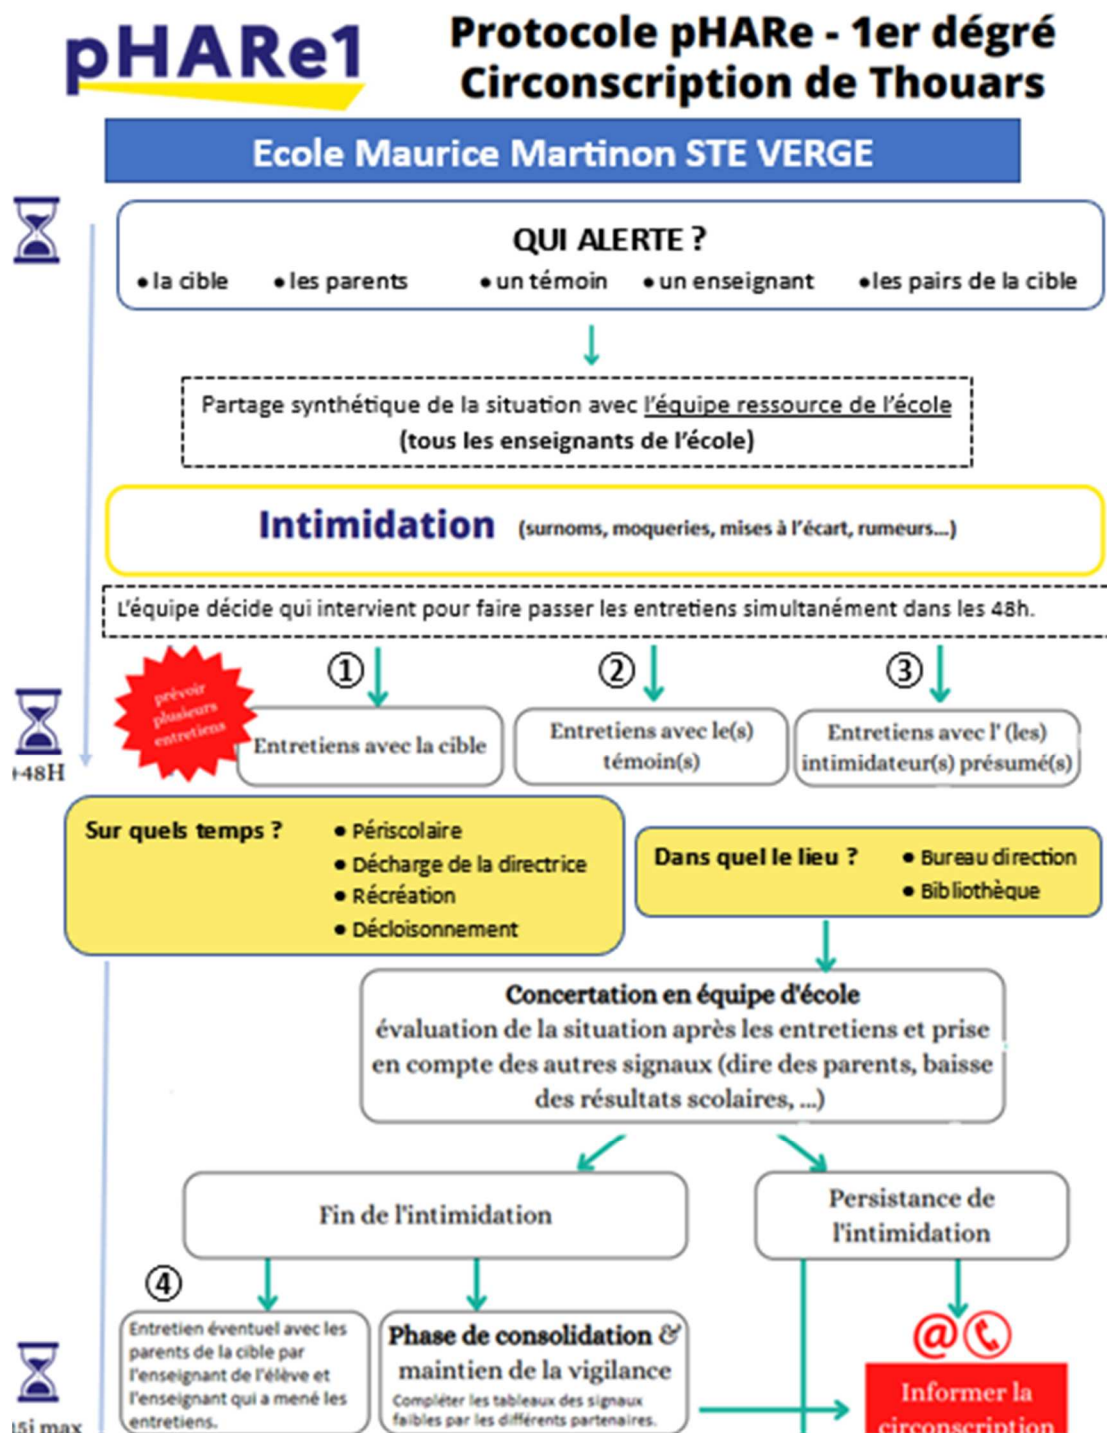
pHARe1

Protocole pHARe - 1er dégré
Circonscription de Thouars

Ecole Maurice Martinon STE VERGE

QUI ALERTE ?
• la cible • les parents • un témoin • un enseignant • les pairs de la cible

Partage synthétique de la situation avec l'équipe ressource de l'école (tous les enseignants de l'école)

Intimidation (surnoms, moqueries, mises à l'écart, rumeurs...)

L'équipe décide qui intervient pour faire passer les entretiens simultanément dans les 48h.

prévoir plusieurs entretiens

① Entretiens avec la cible

② Entretiens avec le(s) témoin(s)

③ Entretiens avec l' (les) intimidateur(s) présumé(s)

+48H

Sur quels temps ?
• Périscolaire
• Décharge de la directrice
• Récréation
• Décloisonnement

Dans quel le lieu ?
• Bureau direction
• Bibliothèque

Concertation en équipe d'école
évaluation de la situation après les entretiens et prise en compte des autres signaux (dire des parents, baisse des résultats scolaires, ...)

Fin de l'intimidation

Persistance de l'intimidation

④
Entretien éventuel avec les parents de la cible par l'enseignant de l'élève et l'enseignant qui a mené les entretiens.

Phase de consolidation & maintien de la vigilance
Compléter les tableaux des signaux faibles par les différents partenaires.

Informer la circonscription

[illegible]5j max